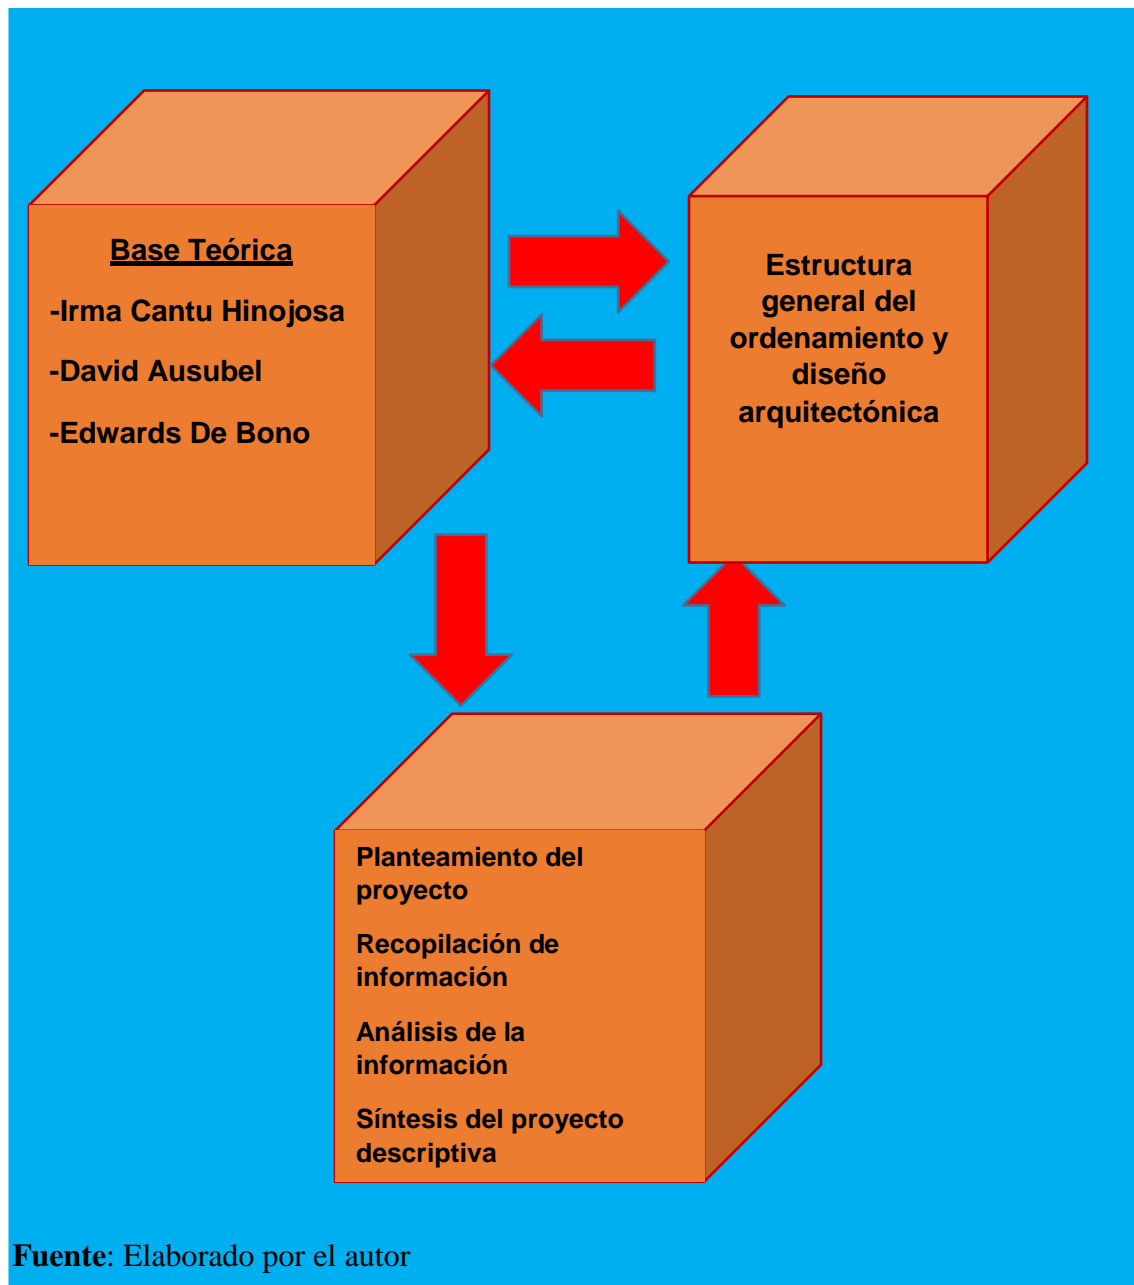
Base Teórica

-Irma Cantu Hinojosa

-David Ausubel

-Edwards De Bono

Estructura general del ordenamiento y diseño arquitectónica

Planteamiento del proyecto

Recopilación de información

Análisis de la información

Síntesis del proyecto descriptiva

**Fuente**: Elaborado por el autor